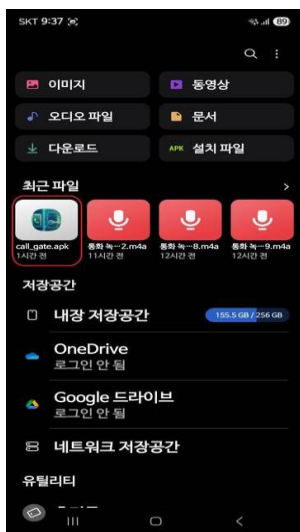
SKT 9:37

이미지
동영상
오디오 파일
문서
다운로드
APK 설치 파일

최근 파일
call_gate.apk
1시간 전
통화 녹···2.m4a
11시간 전
통화 녹···8.m4a
12시간 전
통화 녹···9.m4a
12시간 전

저장공간
내장 저장공간
155.5 GB / 256 GB
OneDrive
로그인 안 됨
Google 드라이브
로그인 안 됨
네트워크 저장공간

유틸리티